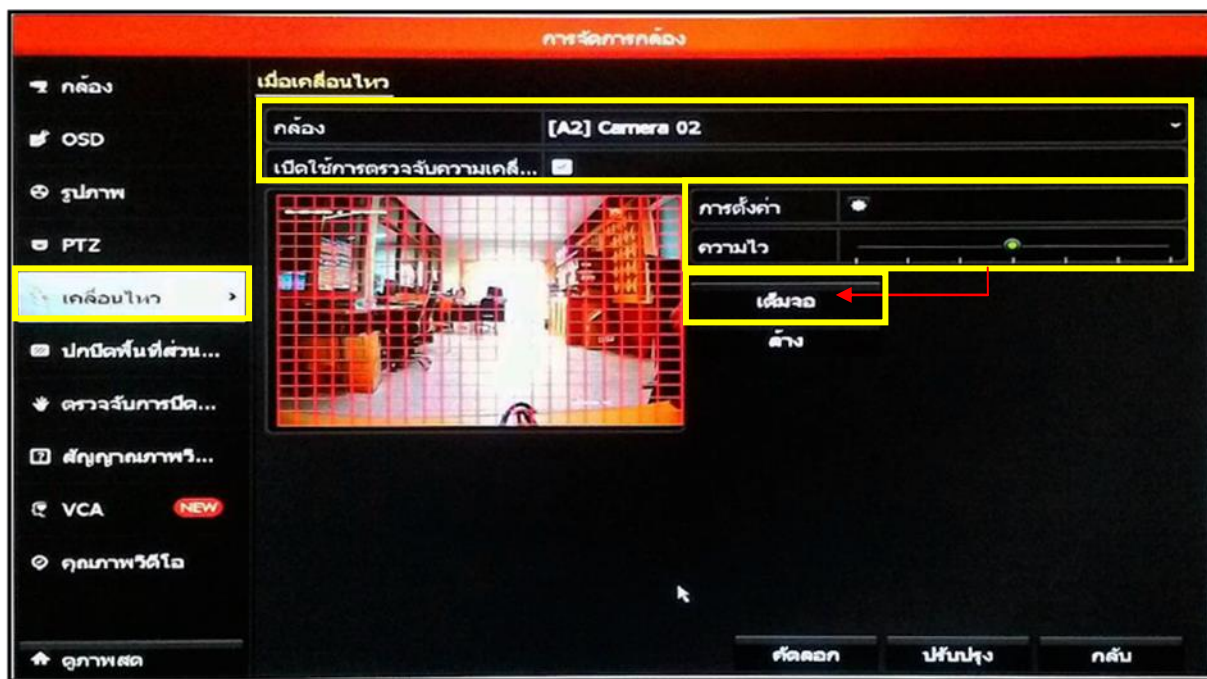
การจัดการกล้อง

กล้อง
OSD
รูปภาพ
PTZ
เคลื่อนไหว
ปกปิดพื้นที่ส่วน...
ตรวจจับการปิด...
สัญญาณภาพวิ...
VCA NEW
คุณภาพวิดีโอ
ดูภาพสด

เมื่อเคลื่อนไหว

| กล้อง | [A2] Camera 02 |
|---|---|
| เปิดใช้การตรวจจับความเคลื่... | |

| การตั้งค่า | |
|---|---|
| ความไว | |

เต็มจอ
ล้าง

คัดลอก
ปรับปรุง
กลับ